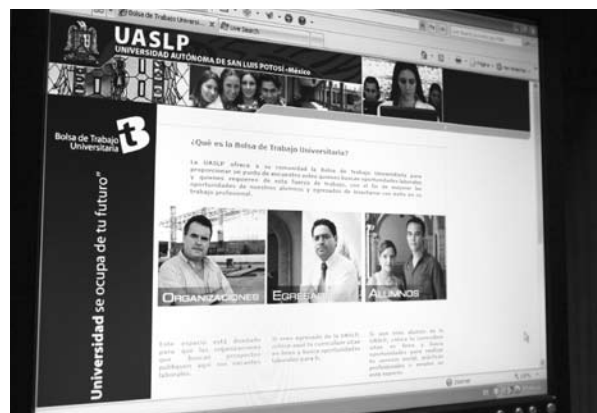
Bolsa de Trabajo Universi... Live Search

UASLP
UNIVERSIDAD AUTÓNOMA DE SAN LUIS POTOSÍ • México

Bolsa de Trabajo Universitaria

¿Qué es la Bolsa de Trabajo Universitaria?

La UASLP ofrece a su comunidad la Bolsa de Trabajo Universitaria para proporcionar un punto de encuentro entre quienes buscan oportunidades laborales y quienes requieren de esta fuerza de trabajo, con el fin de mejorar las oportunidades de nuestros alumnos y egresados de insertarse con éxito en un trabajo profesional.

ORGANIZACIONES
EGRESA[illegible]
ALUMNOS

Este espacio está dirigido para las organizaciones que buscan prospectos publiquen aquí sus vacantes laborales.

Si eres egresado de la UASLP, coloca aquí tu currículum vitae en línea y busca oportunidades laborales para ti.

Si eres alumno de la UASLP, coloca tu currículum vitae en línea y busca oportunidades para realizar tu servicio social, prácticas profesionales o empleo de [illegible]

Universidad se ocupa de tu futuro®

Internet